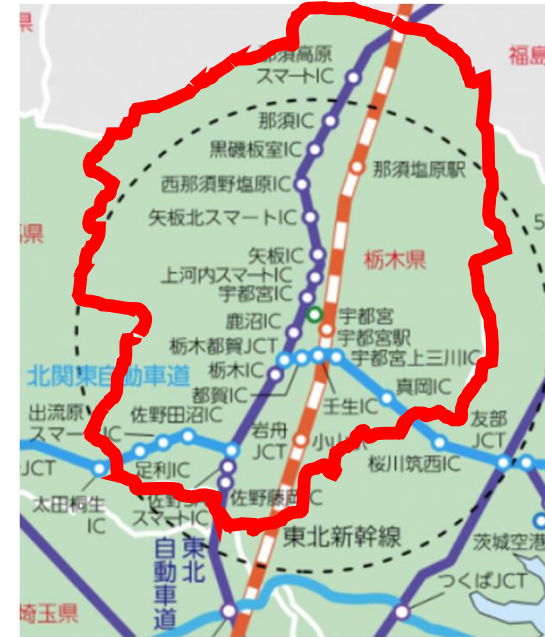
県

福島

那須高原スマートIC
那須IC
黒磯板室IC
西那須野塩原IC
矢板北スマートIC
矢板IC
上河内スマートIC
宇都宮IC
鹿沼IC
栃木都賀JCT
栃木IC
都賀IC
出流原スマートIC
佐野田沼IC
JCT
足利IC
太田桐生IC
佐野スマートIC
佐野藤岡IC
岩舟JCT
小山
那須塩原駅
栃木県
宇都宮
宇都宮駅
宇都宮上三川IC
真岡IC
壬生IC
桜川筑西IC
友部JCT
北関東自動車道
東北自動車道
東北新幹線
茨城空港
つくばJCT
埼玉県
県
5